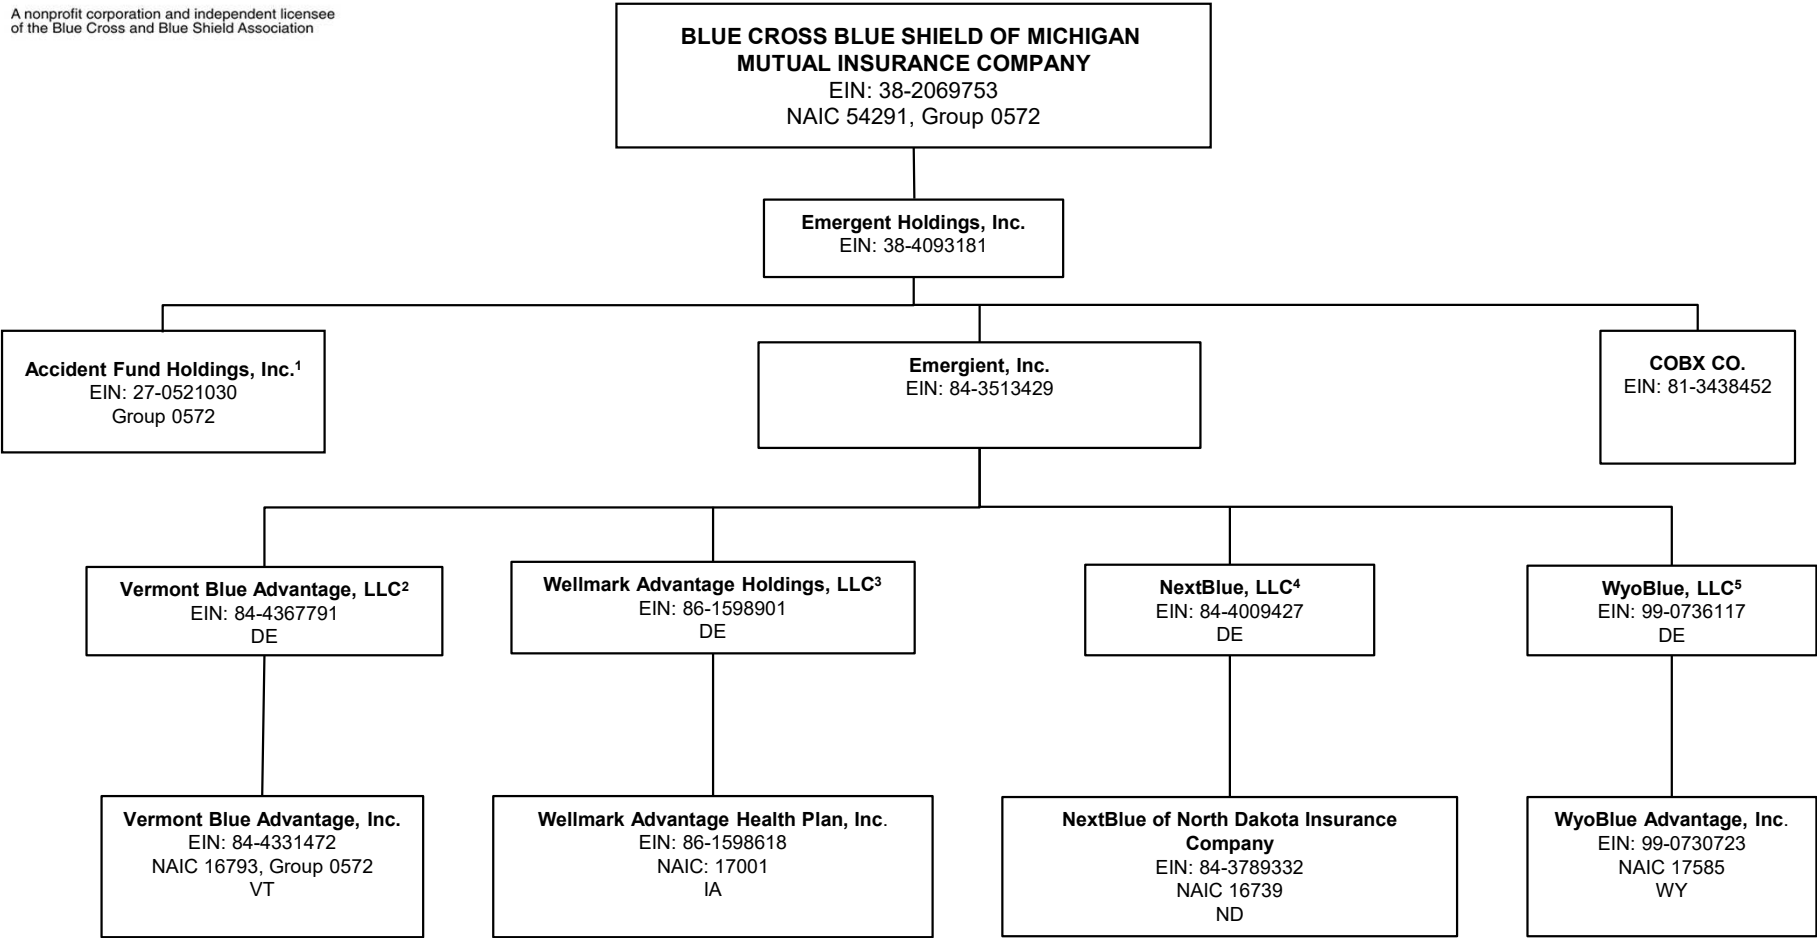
A nonprofit corporation and independent licensee of the Blue Cross and Blue Shield Association

**BLUE CROSS BLUE SHIELD OF MICHIGAN MUTUAL INSURANCE COMPANY**
EIN: 38-2069753
NAIC 54291, Group 0572

**Emergent Holdings, Inc.**
EIN: 38-4093181

**Accident Fund Holdings, Inc.$^1$**
EIN: 27-0521030
Group 0572

**Emergient, Inc.**
EIN: 84-3513429

**COBX CO.**
EIN: 81-3438452

**Vermont Blue Advantage, LLC$^2$**
EIN: 84-4367791
DE

**Wellmark Advantage Holdings, LLC$^3$**
EIN: 86-1598901
DE

**NextBlue, LLC$^4$**
EIN: 84-4009427
DE

**WyoBlue, LLC$^5$**
EIN: 99-0736117
DE

**Vermont Blue Advantage, Inc.**
EIN: 84-4331472
NAIC 16793, Group 0572
VT

**Wellmark Advantage Health Plan, Inc**.
EIN: 86-1598618
NAIC: 17001
IA

**NextBlue of North Dakota Insurance Company**
EIN: 84-3789332
NAIC 16739
ND

**WyoBlue Advantage, Inc**.
EIN: 99-0730723
NAIC 17585
WY